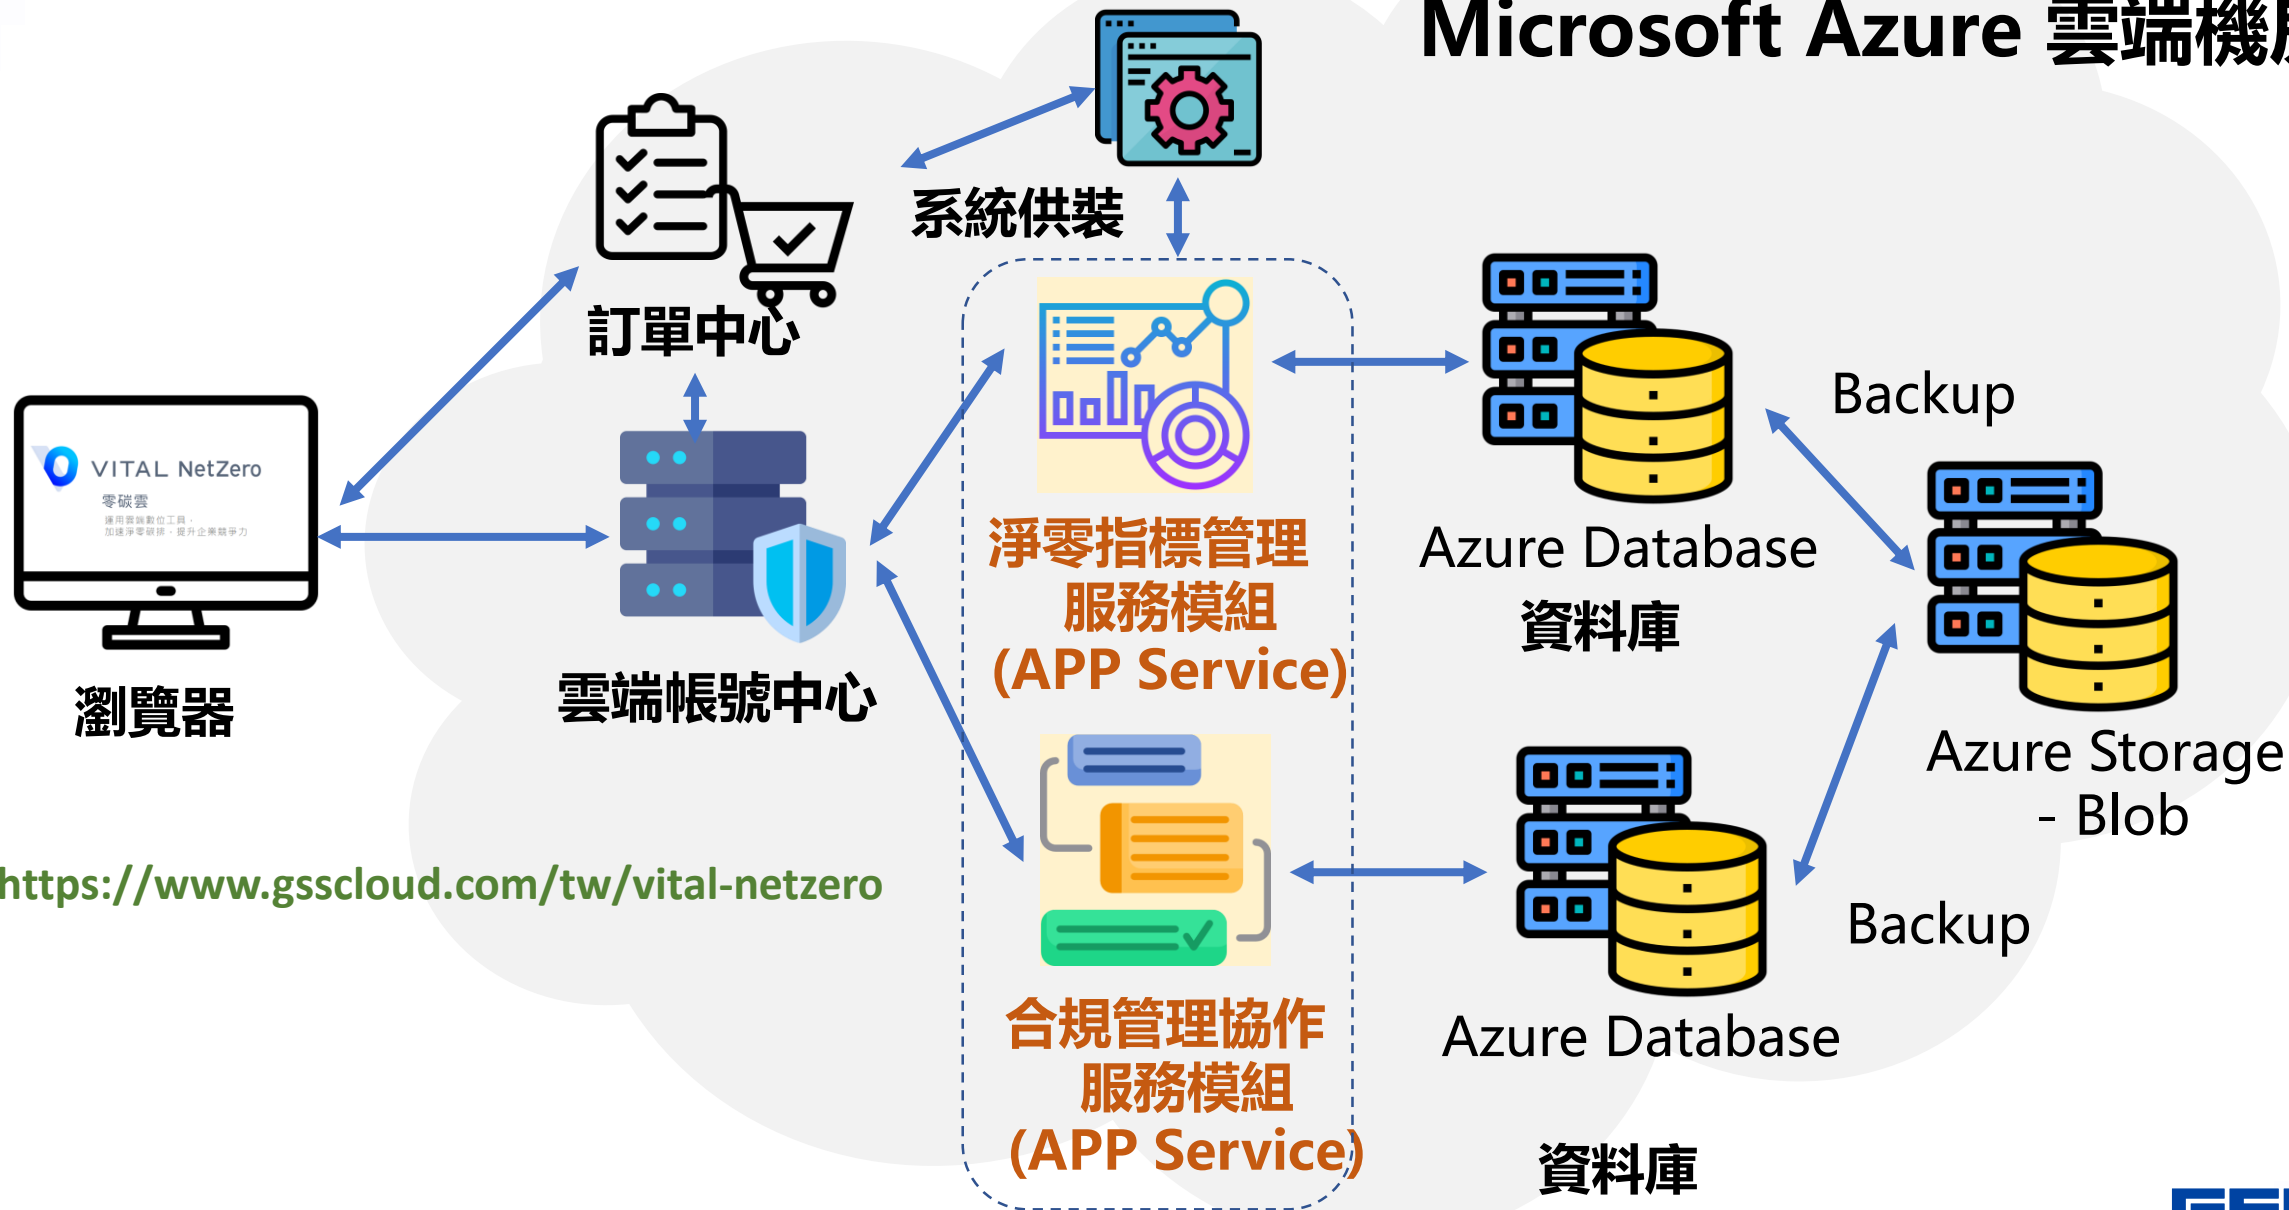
Microsoft Azure 雲端機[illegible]

系統供裝

訂單中心

VITAL NetZero
零碳雲
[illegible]

瀏覽器

雲端帳號中心

淨零指標管理
服務模組
(APP Service)

合規管理協作
服務模組
(APP Service)

Azure Database
資料庫

Backup

Azure Storage
- Blob

Backup

Azure Database

資料庫

https://www.gsscloud.com/tw/vital-netzero